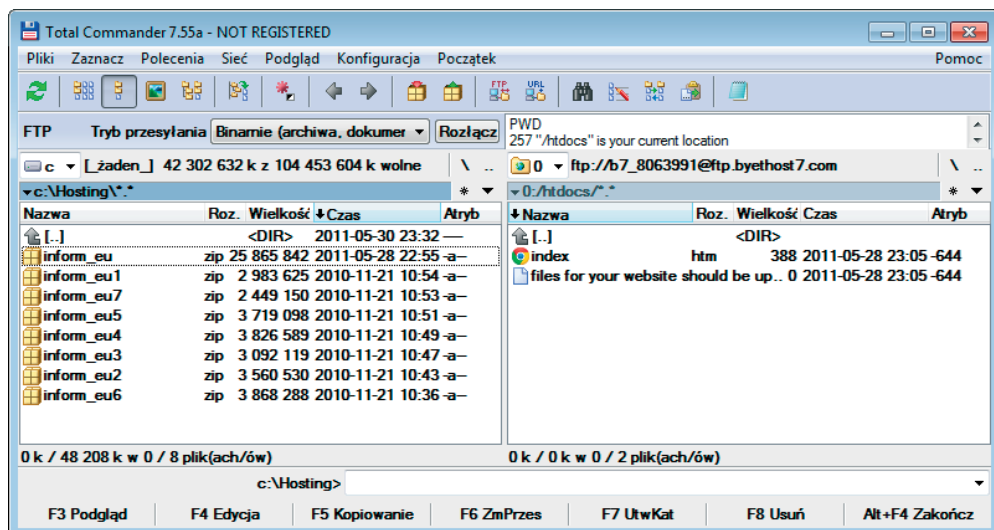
Total Commander 7.55a - NOT REGISTERED

Pliki Zaznacz Polecenia Sieć Podgląd Konfiguracja Początek Pomoc

FTP Tryb przesyłania Binarnie (archiwa, dokumer Rozłącz

PWD
257 "/htdocs" is your current location

c [_żaden_] 42 302 632 k z 104 453 604 k wolne \ ..

0 ftp://b7_8063991@ftp.byethost7.com \ ..

c:\Hosting\*.* * 

0:/htdocs/*.* * 

| Nazwa | Roz. | Wielkość | Czas | Atryb |
|---|---|---|---|---|
| [..] | | <DIR> | 2011-05-30 23:32 | — |
| inform_eu | zip | 25 865 842 | 2011-05-28 22:55 | -a— |
| inform_eu1 | zip | 2 983 625 | 2010-11-21 10:54 | -a— |
| inform_eu7 | zip | 2 449 150 | 2010-11-21 10:53 | -a— |
| inform_eu5 | zip | 3 719 098 | 2010-11-21 10:51 | -a— |
| inform_eu4 | zip | 3 826 589 | 2010-11-21 10:49 | -a— |
| inform_eu3 | zip | 3 092 119 | 2010-11-21 10:47 | -a— |
| inform_eu2 | zip | 3 560 530 | 2010-11-21 10:43 | -a— |
| inform_eu6 | zip | 3 868 288 | 2010-11-21 10:36 | -a— |

| Nazwa | Roz. | Wielkość | Czas | Atryb |
|---|---|---|---|---|
| [..] | | <DIR> | | |
| index | htm | 388 | 2011-05-28 23:05 | -644 |
| files for your website should be up.. | | 0 | 2011-05-28 23:05 | -644 |

0 k / 48 208 k w 0 / 8 plik(ach/ów)

0 k / 0 k w 0 / 2 plik(ach/ów)

c:\Hosting>

F3 Podgląd F4 Edycja F5 Kopiowanie F6 ZmPrzes F7 UtwKat F8 Usuń Alt+F4 Zakończ